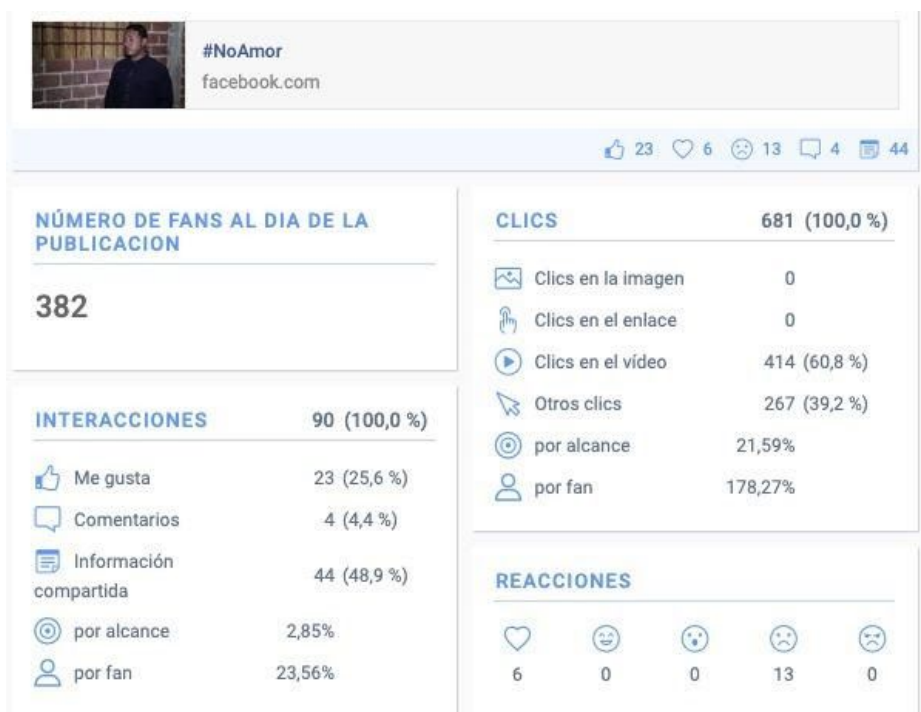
#NoAmor
facebook.com

23 6 13 4 44

NÚMERO DE FANS AL DIA DE LA PUBLICACION

382

INTERACCIONES 90 (100,0 %)

| | |
|---|---|
| Me gusta | 23 (25,6 %) |
| Comentarios | 4 (4,4 %) |
| Información compartida | 44 (48,9 %) |
| por alcance | 2,85% |
| por fan | 23,56% |

CLICS 681 (100,0 %)

| | |
|---|---|
| Clics en la imagen | 0 |
| Clics en el enlace | 0 |
| Clics en el vídeo | 414 (60,8 %) |
| Otros clics | 267 (39,2 %) |
| por alcance | 21,59% |
| por fan | 178,27% |

REACCIONES

6 0 0 13 0